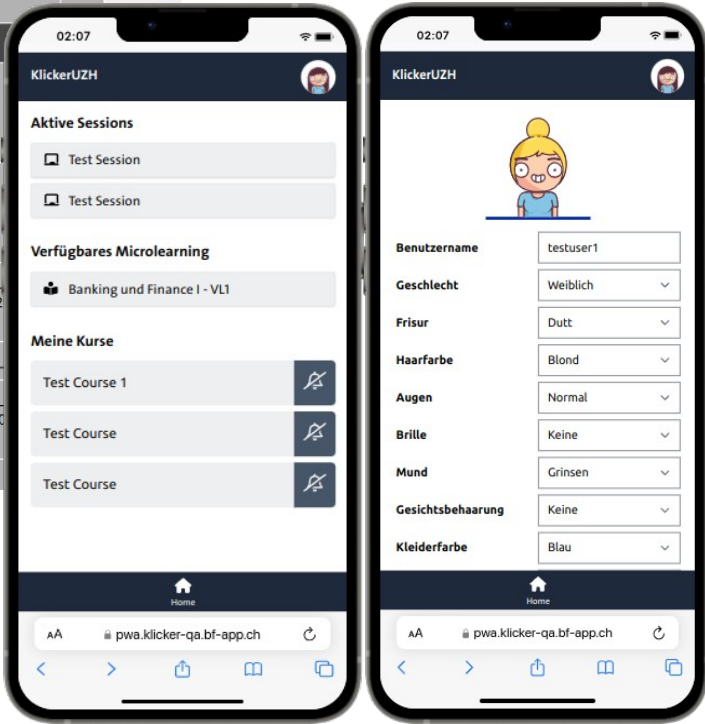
02:07

KlickerUZH

Aktive Sessions

Test Session

Test Session

Verfügbares Microlearning

Banking und Finance I - VL1

Meine Kurse

Test Course 1

Test Course

Test Course

Home

AA pwa.klicker-qa.bf-app.ch

02:07

KlickerUZH

| | |
|---|---|
| Benutzername | testuser1 |
| Geschlecht | Weiblich |
| Frisur | Dutt |
| Haarfarbe | Blond |
| Augen | Normal |
| Brille | Keine |
| Mund | Grinsen |
| Gesichtsbehaarung | Keine |
| Kleiderfarbe | Blau |

Home

AA pwa.klicker-qa.bf-app.ch